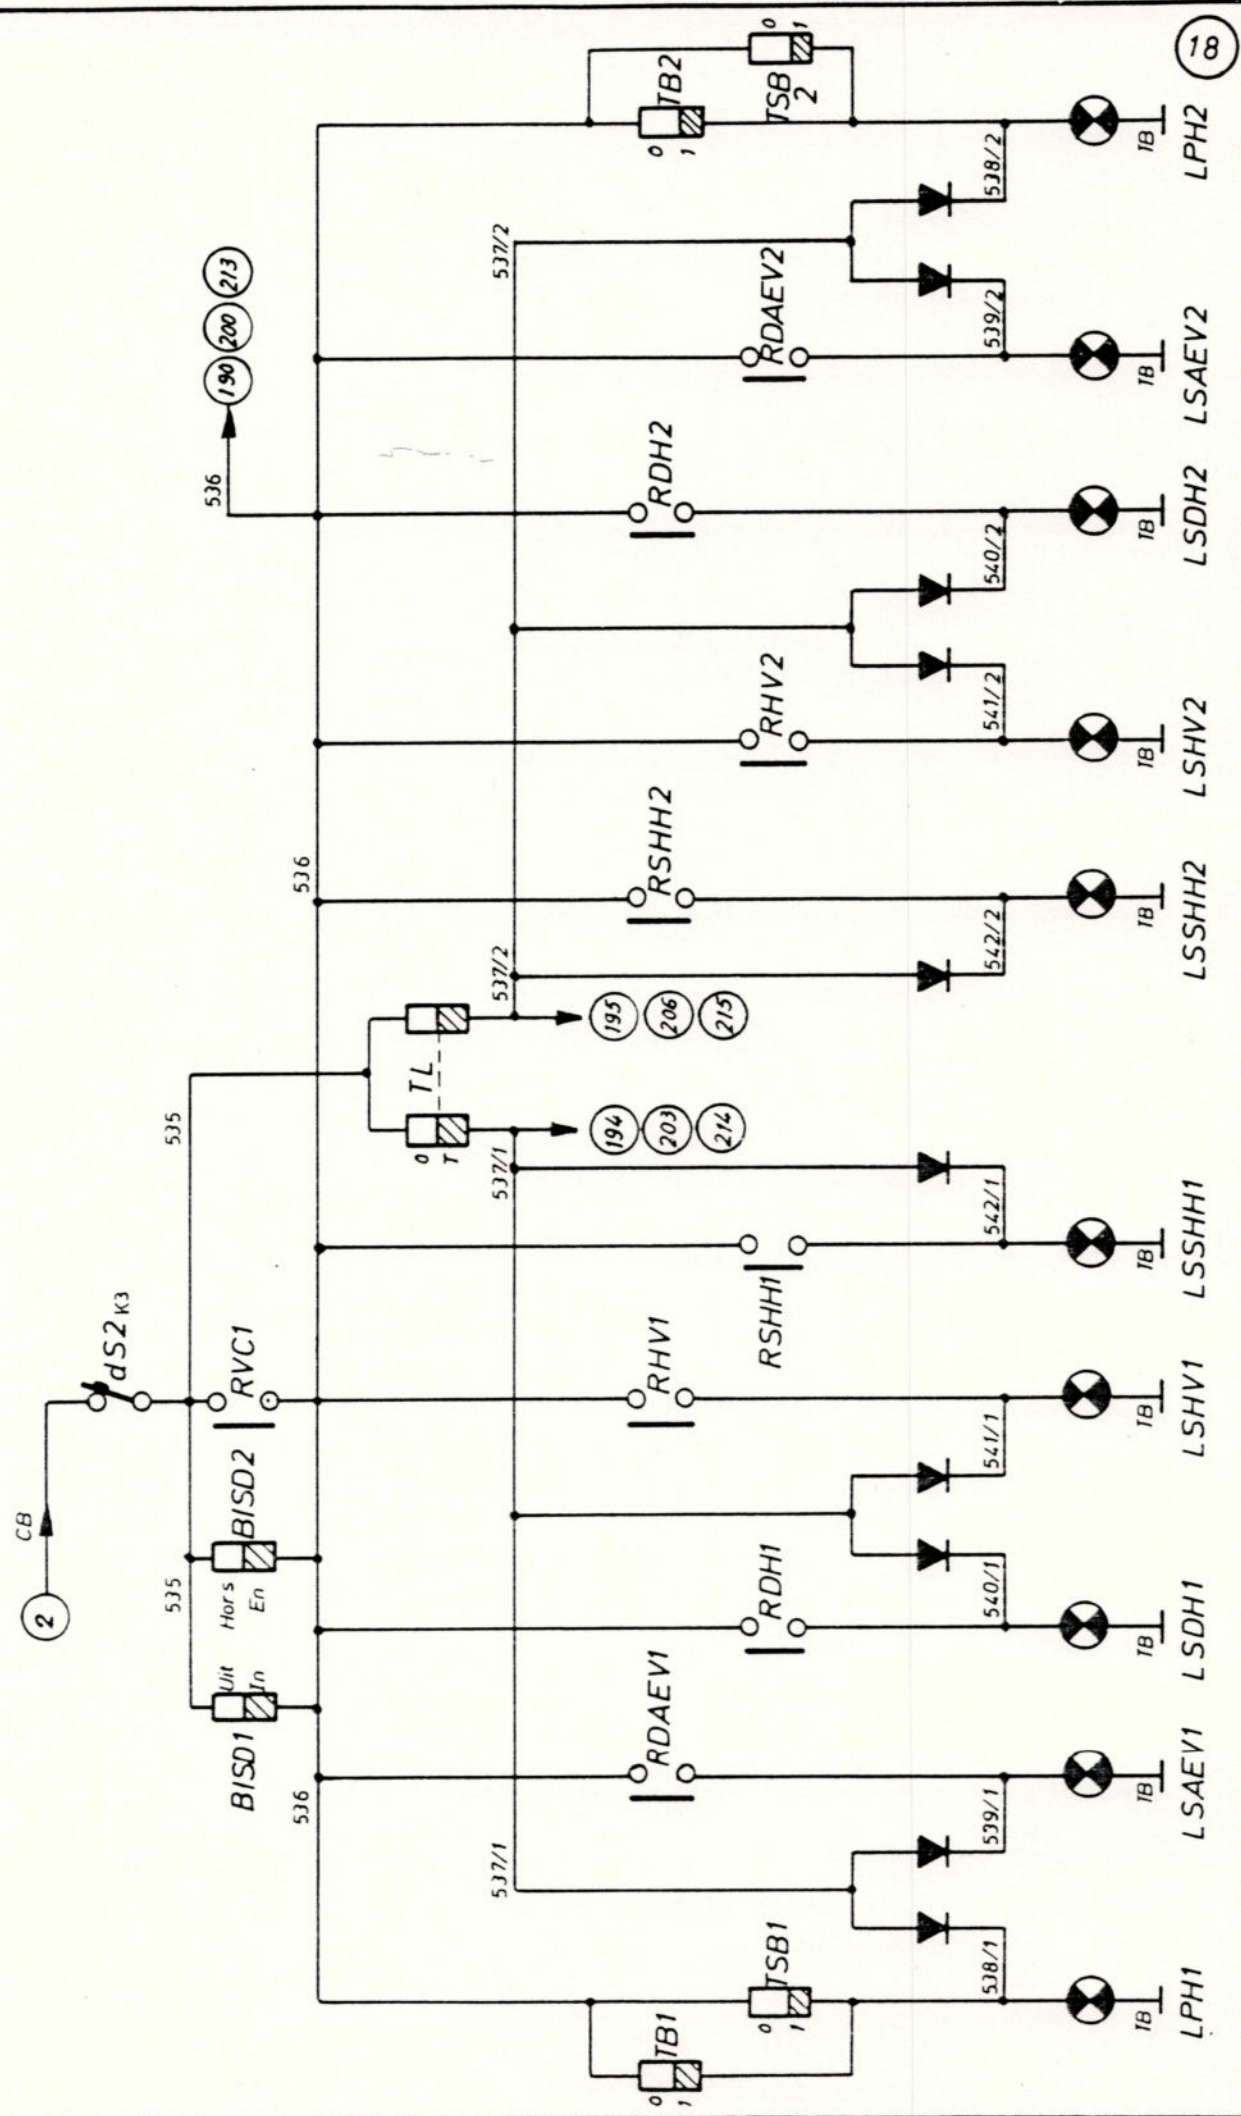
18

2
CB
dS2 K3
RVC1
535
BISD2
Hors
En
Uit
In
BISD1
536
535
536
536
190 200 213
TB2
0
1
TSB
2
0
1
537/2
RDAEV2
RDH2
RHV2
RSHH2
537/2
TL
0
T
195 206 215
194 203 214
537/1
RSHH1
RHV1
RDH1
RDAEV1
537/1
TB1
0
1
TSB1
0
1
538/2
539/2
540/2
541/2
542/2
542/1
541/1
540/1
539/1
538/1
TB
LPH2
LSAEV2
LSDH2
LSHV2
LSSHH2
LSSHH1
LSHV1
LSDH1
LSAEV1
LPH1